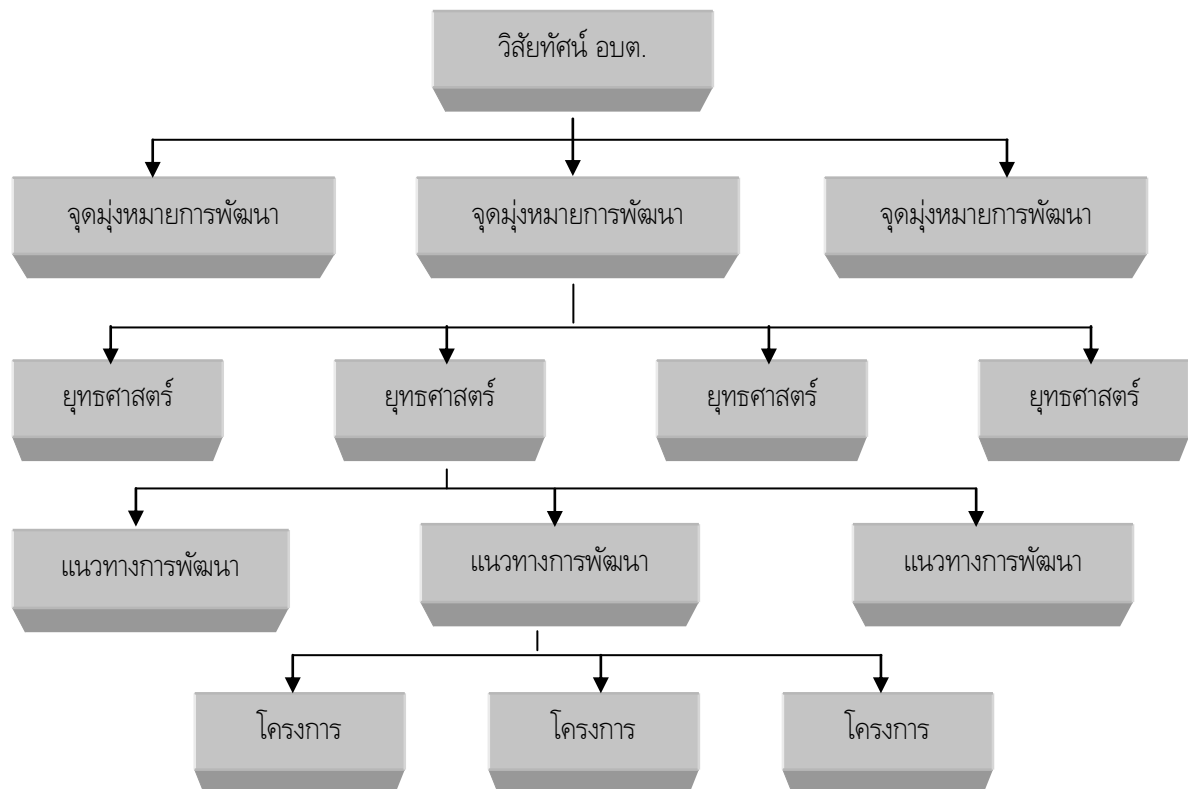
วิสัยทัศน์ อบต.

จุดมุ่งหมายการพัฒนา

จุดมุ่งหมายการพัฒนา

จุดมุ่งหมายการพัฒนา

ยุทธศาสตร์

ยุทธศาสตร์

ยุทธศาสตร์

ยุทธศาสตร์

แนวทางการพัฒนา

แนวทางการพัฒนา

แนวทางการพัฒนา

โครงการ

โครงการ

โครงการ